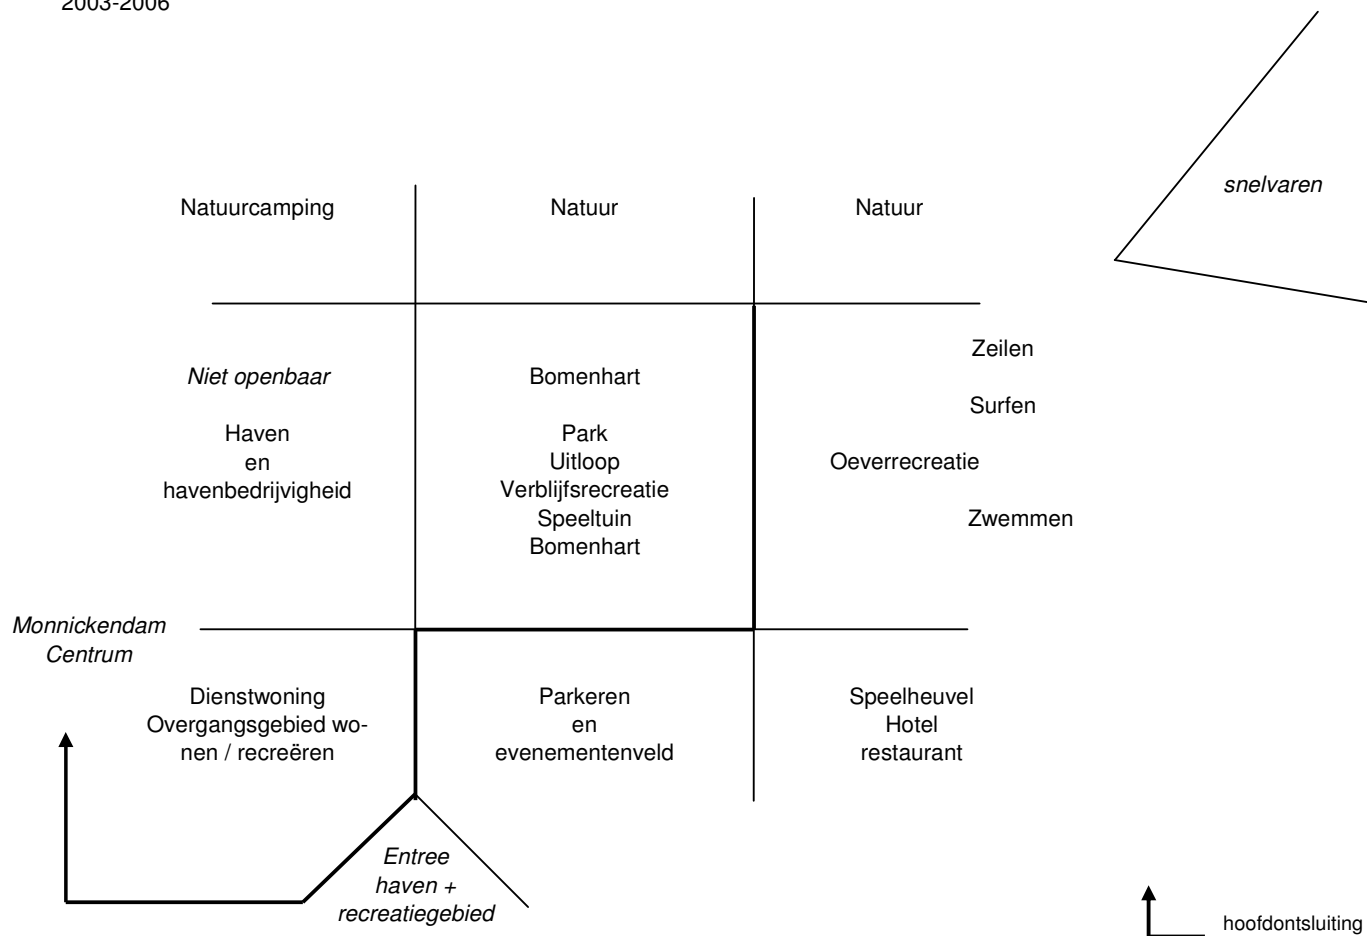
2003-2006

snelvaren

Natuurcamping

Natuur

Natuur

Niet openbaar

Haven
en
havenbedrijvigheid

Bomenhart

Park
Uitloop
Verblijfsrecreatie
Speeltuin
Bomenhart

Zeilen

Surfen

Oeverrecreatie

Zwemmen

Monnickendam
Centrum

Dienstwoning
Overgangsgebied wonen / recreëren

Parkeren
en
evenementenveld

Speelheuvel
Hotel
restaurant

Entree
haven +
recreatiegebied

hoofdontsluiting